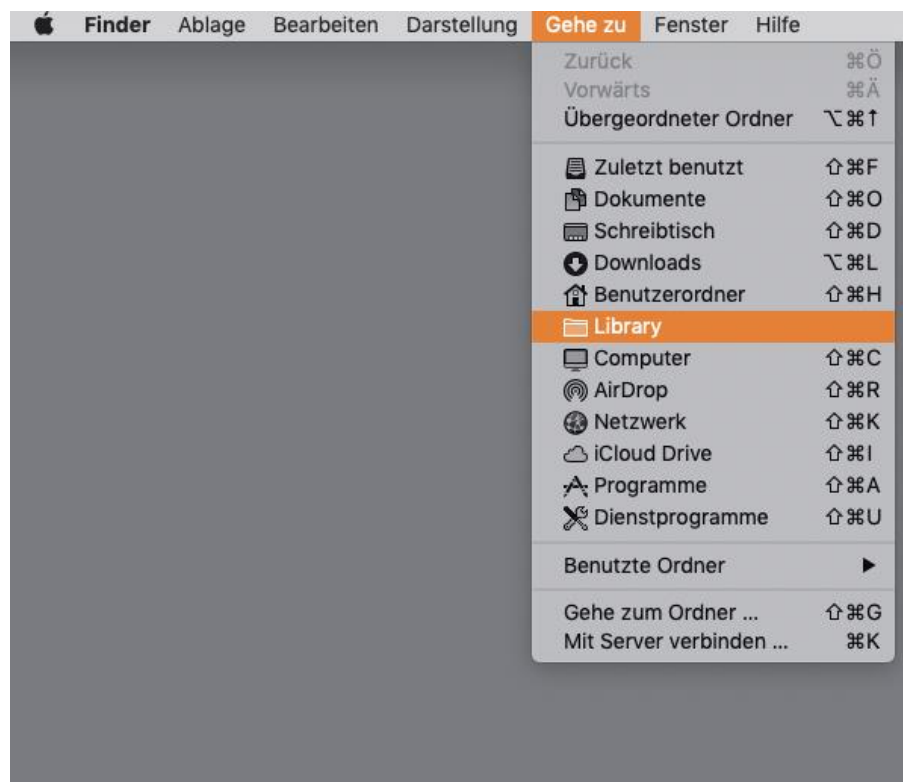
Finder Ablage Bearbeiten Darstellung Gehe zu Fenster Hilfe

Zurück ⌘Ö
Vorwärts ⌘Ä
Übergeordneter Ordner ⌥⌘↑

Zuletzt benutzt ⇧⌘F
Dokumente ⇧⌘O
Schreibtisch ⇧⌘D
Downloads ⌥⌘L
Benutzerordner ⇧⌘H
Library
Computer ⇧⌘C
AirDrop ⇧⌘R
Netzwerk ⇧⌘K
iCloud Drive ⇧⌘I
Programme ⇧⌘A
Dienstprogramme ⇧⌘U

Benutzte Ordner ▶

Gehe zum Ordner ... ⇧⌘G
Mit Server verbinden ... ⌘K